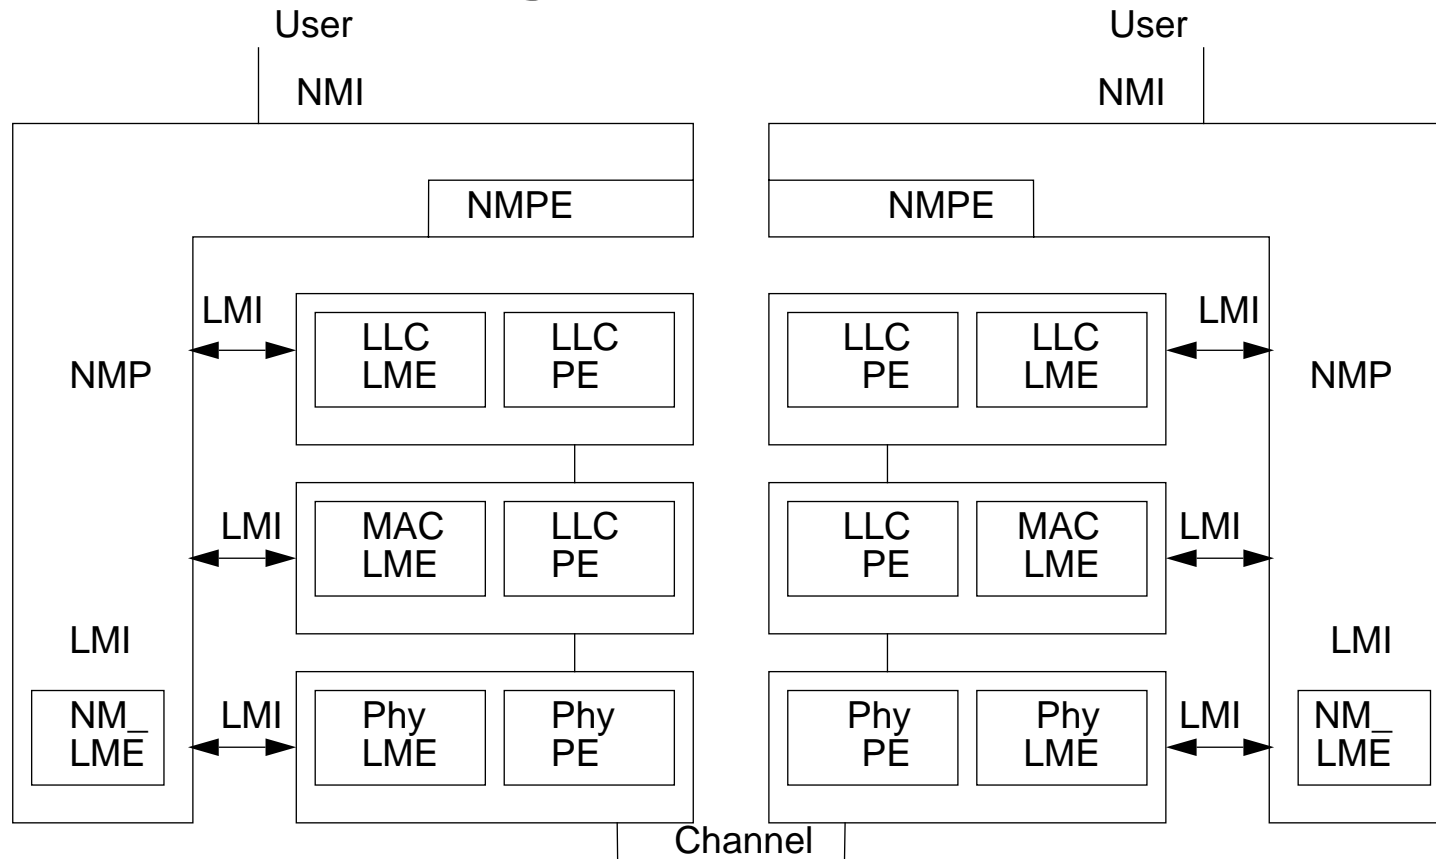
User

NMI

NMPE

NMP

LMI

LLC LME

LLC PE

LMI

MAC LME

LLC PE

LMI

NM_ LME

LMI

Phy LME

Phy PE

User

NMI

NMPE

LLC PE

LLC LME

LMI

NMP

LLC PE

MAC LME

LMI

LMI

Phy PE

Phy LME

LMI

NM_ LME

Channel